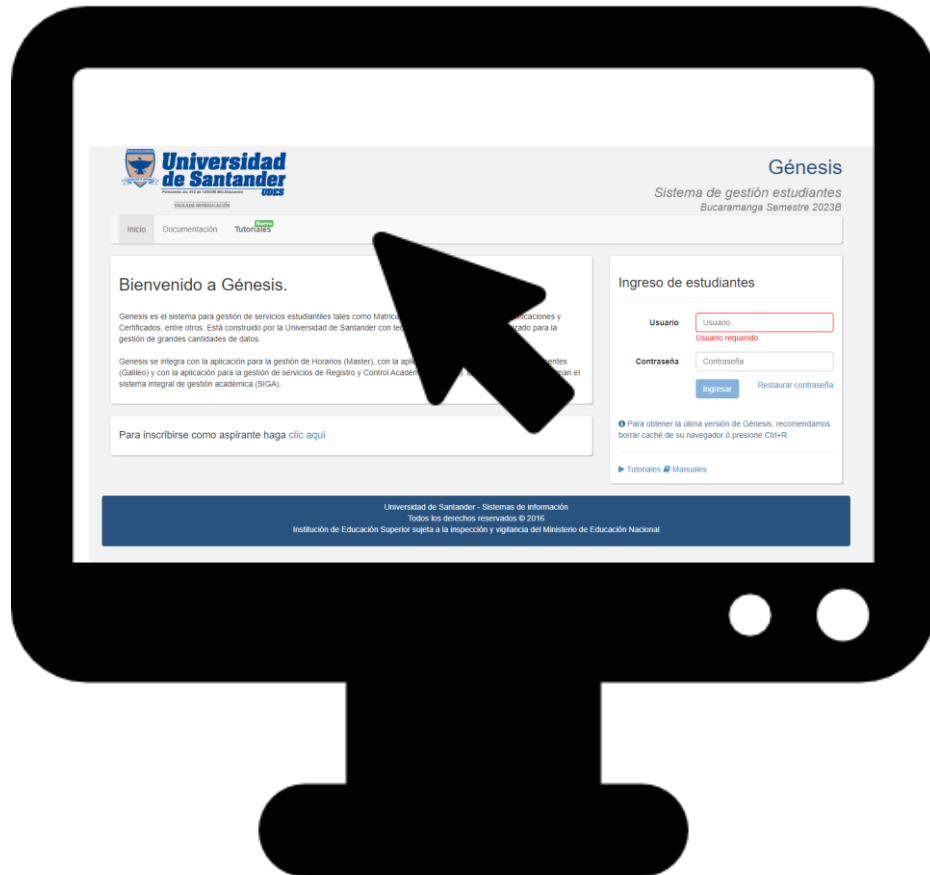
Universidad de Santander
UDES
VIGILADA MINEDUCACIÓN

Génesis
Sistema de gestión estudiantes
Bucaramanga Semestre 2023B

Inicio Documentación Tutoriales Nuevo

Bienvenido a Génesis.

Genesis es el sistema para gestión de servicios estudiantiles tales como Matricu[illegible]ficaciones y Certificados, entre otros. Está construido por la Universidad de Santander con te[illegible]rado para la gestión de grandes cantidades de datos.

Genesis se integra con la aplicación para la gestión de Horarios (Master), con la apli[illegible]entes (Galileo) y con la aplicación para la gestión de servicios de Registro y Control Acadé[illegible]man el sistema integral de gestión académica (SIGA).

Para inscribirse como aspirante haga clic aquí

Ingreso de estudiantes

Usuario Usuario
Usuario requerido.
Contraseña Contraseña
Ingresar Restaurar contraseña

Para obtener la última versión de Génesis, recomendamos borrar caché de su navegador ó presione Ctrl+R.

▶ Tutoriales Manuales

Universidad de Santander - Sistemas de información
Todos los derechos reservados © 2016
Institución de Educación Superior sujeta a la inspección y vigilancia del Ministerio de Educación Nacional